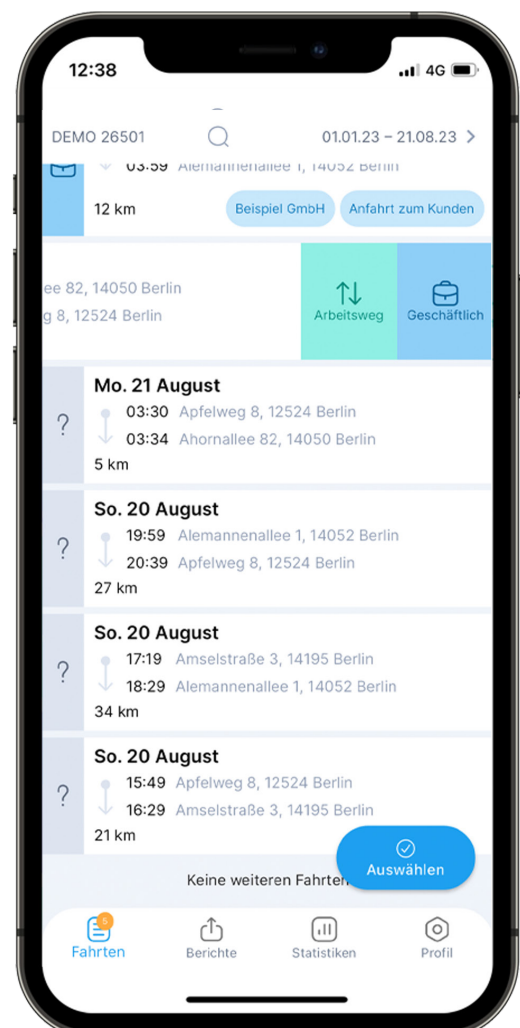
12:38
4G

DEMO 26501
01.01.23 – 21.08.23

03:59 Alemannenallee 1, 14052 Berlin
12 km
Beispiel GmbH
Anfahrt zum Kunden

ee 82, 14050 Berlin
g 8, 12524 Berlin
Arbeitsweg
Geschäftlich

?
Mo. 21 August
03:30 Apfelweg 8, 12524 Berlin
03:34 Ahornallee 82, 14050 Berlin
5 km

?
So. 20 August
19:59 Alemannenallee 1, 14052 Berlin
20:39 Apfelweg 8, 12524 Berlin
27 km

?
So. 20 August
17:19 Amselstraße 3, 14195 Berlin
18:29 Alemannenallee 1, 14052 Berlin
34 km

?
So. 20 August
15:49 Apfelweg 8, 12524 Berlin
16:29 Amselstraße 3, 14195 Berlin
21 km

Auswählen

Keine weiteren Fahrten

5
Fahrten
Berichte
Statistiken
Profil